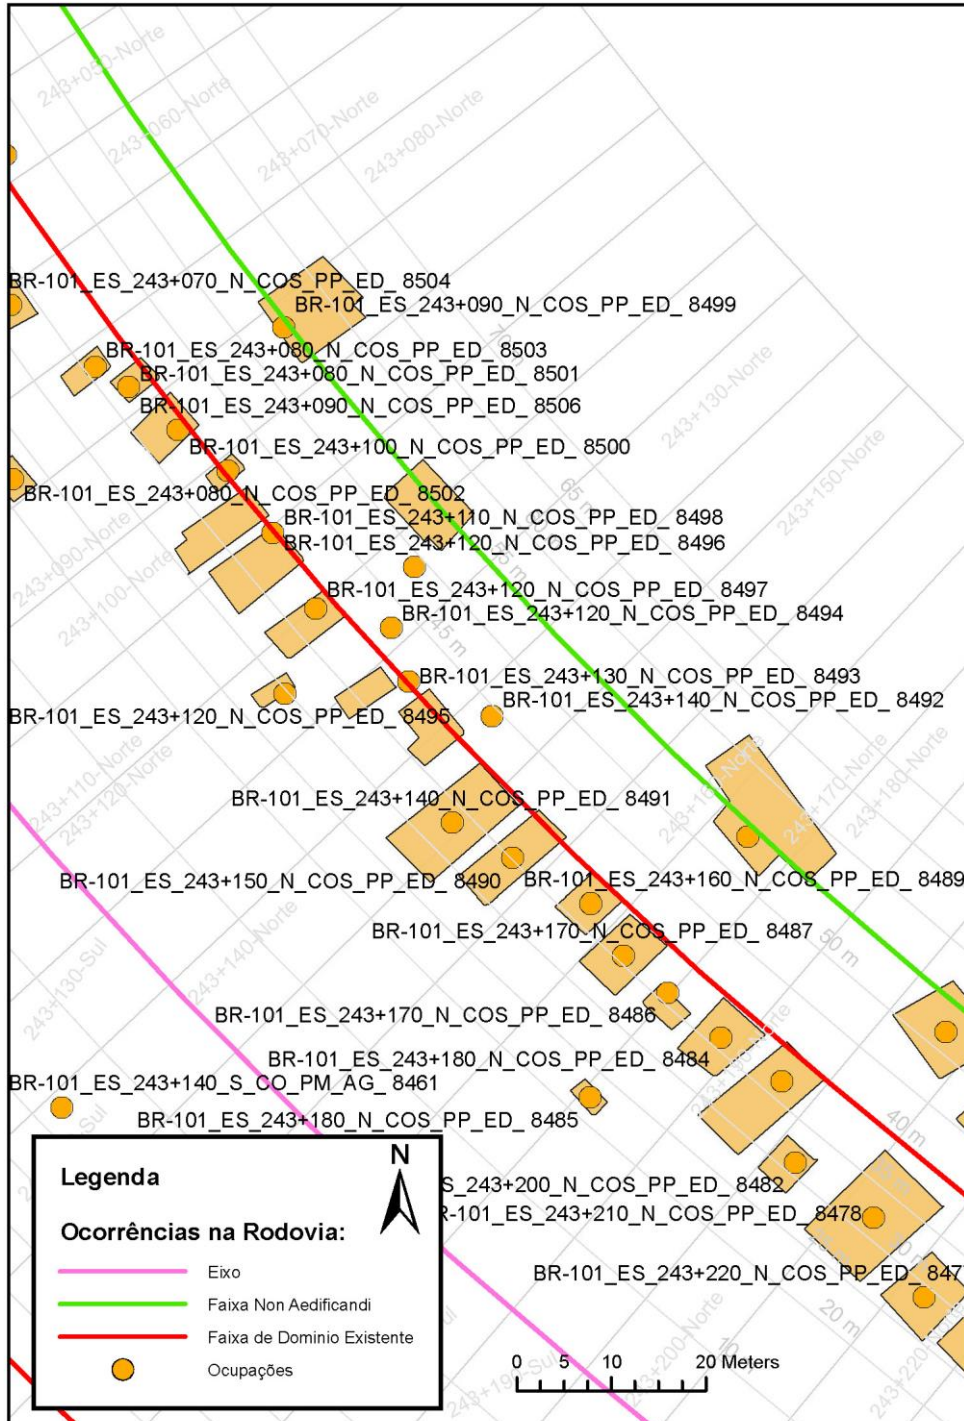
243+050-Norte
243+060-Norte
243+070-Norte
243+080-Norte
BR-101_ES_243+070_N_COS_PP_ED_ 8504
BR-101_ES_243+090_N_COS_PP_ED_ 8499
BR-101_ES_243+080_N_COS_PP_ED_ 8503
BR-101_ES_243+080_N_COS_PP_ED_ 8501
BR-101_ES_243+090_N_COS_PP_ED_ 8506
243+130-Norte
BR-101_ES_243+100_N_COS_PP_ED_ 8500
BR-101_ES_243+080_N_COS_PP_ED_ 8502
243+150-Norte
BR-101_ES_243+110_N_COS_PP_ED_ 8498
BR-101_ES_243+120_N_COS_PP_ED_ 8496
243+090-Norte
243+100-Norte
BR-101_ES_243+120_N_COS_PP_ED_ 8497
BR-101_ES_243+120_N_COS_PP_ED_ 8494
BR-101_ES_243+130_N_COS_PP_ED_ 8493
BR-101_ES_243+140_N_COS_PP_ED_ 8492
BR-101_ES_243+120_N_COS_PP_ED_ 8495
243+110-Norte
243+120-Norte
243+170-Norte
243+180-Norte
BR-101_ES_243+140_N_COS_PP_ED_ 8491
BR-101_ES_243+150_N_COS_PP_ED_ 8490
BR-101_ES_243+160_N_COS_PP_ED_ 8489
243+140-Norte
BR-101_ES_243+170_N_COS_PP_ED_ 8487
50 m
243+130-Sul
BR-101_ES_243+170_N_COS_PP_ED_ 8486
BR-101_ES_243+180_N_COS_PP_ED_ 8484
BR-101_ES_243+140_S_CO_PM_AG_ 8461
BR-101_ES_243+180_N_COS_PP_ED_ 8485
40 m
Legenda
N
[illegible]S_243+200_N_COS_PP_ED_ 8482
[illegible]-101_ES_243+210_N_COS_PP_ED_ 8478
Ocorrências na Rodovia:
BR-101_ES_243+220_N_COS_PP_ED_ 847
Eixo
Faixa Non Aedificandi
Faixa de Dominio Existente
Ocupações
20 m
0 5 10 20 Meters